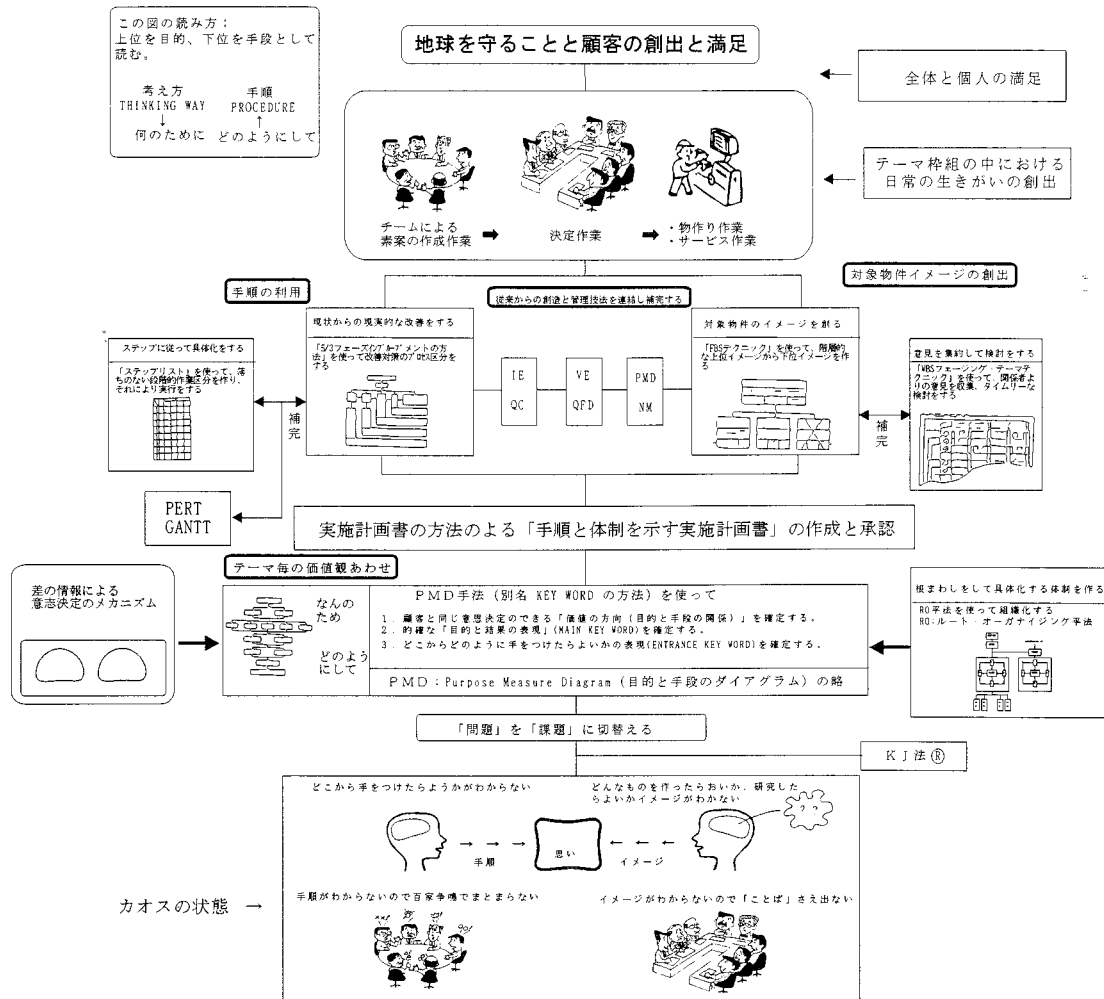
この図の読み方：
上位を目的、下位を手段として読む。

考え方
THINKING WAY
↓
何のために

手順
PROCEDURE
↑
どのようにして

地球を守ることと顧客の創出と満足

← 全体と個人の満足

テーマ枠組の中における日常の生きがいの創出

チームによる素案の作成作業 ➡ 決定作業 ➡ ・物作り作業 ・サービス作業

対象物件イメージの創出

手順の利用

従来からの創造と管理技法を連結し補完する

現状からの現実的な改善をする

「5/3フェーズのブレークダウンの方法」を使って改善対策のブロック区分をする

IE
QC

VE
QFD

PMD
NM

対象物件のイメージを創る

「FBSテクニック」を使って、階層的な上位イメージから下位イメージを作る

ステップに従って具体化をする

「ステップリスト」を使って、落ちのない段階的作業区分を作り、それにより実行する

補完

意見を集約して検討をする

「WBSフェージング・テーマテクニック」を使って、関係者よりの意見を収集、タイムリーな検討をする

補完

PERT
GANTT

実施計画書の方法のよる「手順と体制を示す実施計画書」の作成と承認

テーマ毎の価値観あわせ

差の情報による意志決定のメカニズム

PMD手法（別名 KEY WORD の方法）を使って

なんのため

どのようにして

1．顧客と同じ意思決定のできる「価値の方向（目的と手段の関係）」を確定する。
2．的確な「目的と結果の表現」（MAIN KEY WORD）を確定する。
3．どこからどのように手をつけたらよいかの表現（ENTRANCE KEY WORD）を確定する。

PMD：Purpose Measure Diagram（目的と手段のダイアグラム）の略

根まわしをして具体化する体制を作る

RO手法を使って組織化する
RO：ルート・オーガナイジング手法

「問題」を「課題」に切替える

KJ法®

どこから手をつけたらようかがわからない

どんなものを作ったらよいか、研究したらよいかイメージがわからない

手順 → → → 思い ← ← ← イメージ

カオスの状態 →

手順がわからないので百家争鳴でまとまらない

イメージがわからないので「ことば」さえ出ない